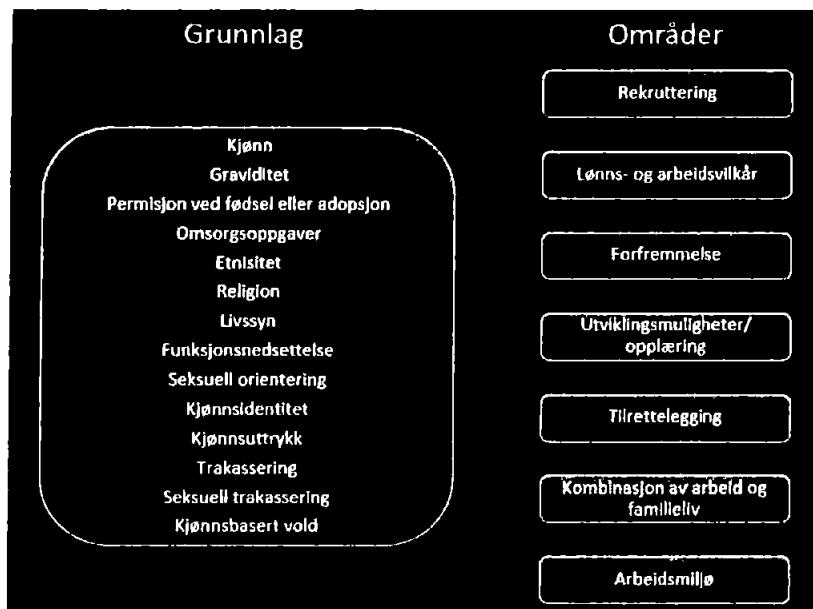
Grunnlag

Kjønn
Graviditet
Permisjon ved fødsel eller adopsjon
Omsorgsoppgaver
Etnisitet
Religion
Livssyn
Funksjonsnedsettelse
Seksuell orientering
Kjønnsidentitet
Kjønnsuttrykk
Trakassering
Seksuell trakassering
Kjønnsbasert vold

Områder

Rekruttering

Lønns- og arbeidsvilkår

Forfremmelse

Utviklingsmuligheter/ opplæring

Tilrettelegging

Kombinasjon av arbeid og familieliv

Arbeidsmiljø